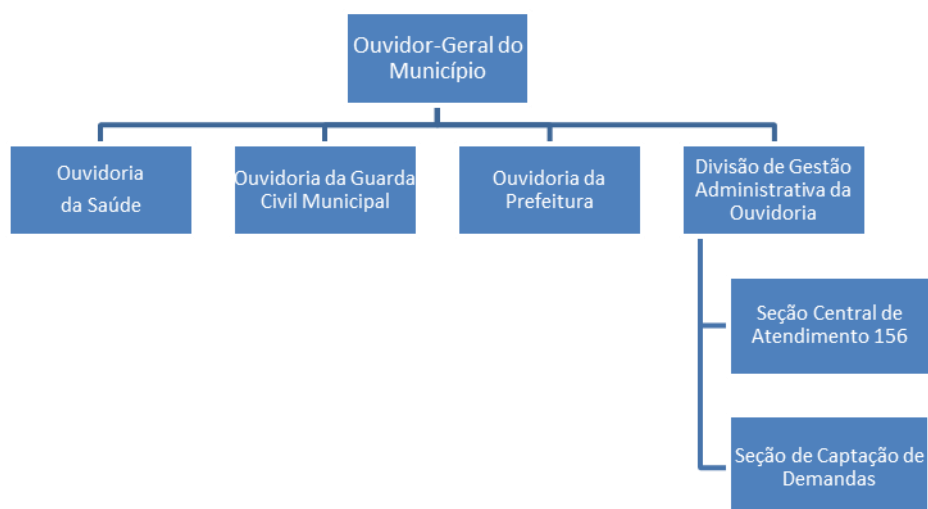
Ouvidor-Geral do Município

Ouvidoria da Saúde

Ouvidoria da Guarda Civil Municipal

Ouvidoria da Prefeitura

Divisão de Gestão Administrativa da Ouvidoria

Seção Central de Atendimento 156

Seção de Captação de Demandas